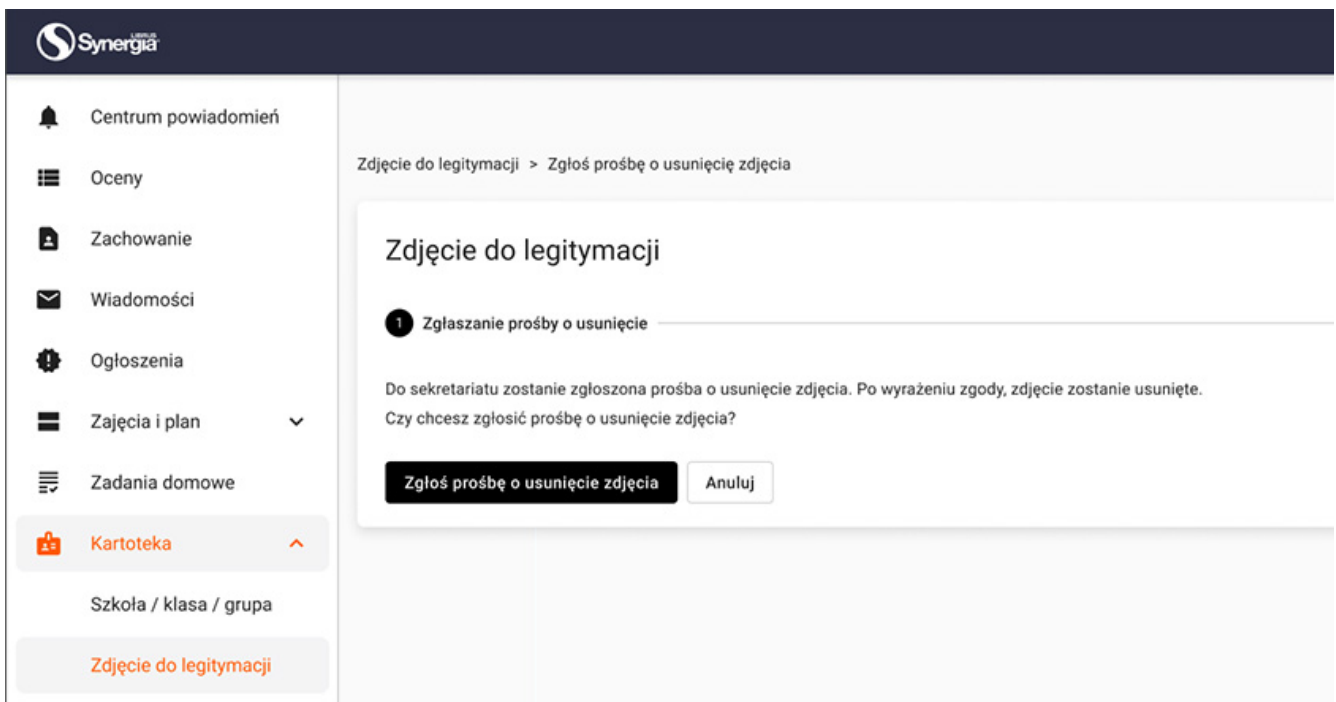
Synergia LIBRUS

Centrum powiadomień
Oceny
Zachowanie
Wiadomości
Ogłoszenia
Zajęcia i plan
Zadania domowe
Kartoteka
Szkoła / klasa / grupa
Zdjęcie do legitymacji

Zdjęcie do legitymacji > Zgłoś prośbę o usunięcię zdjęcia

Zdjęcie do legitymacji

1 Zgłaszanie prośby o usunięcie

Do sekretariatu zostanie zgłoszona prośba o usunięcie zdjęcia. Po wyrażeniu zgody, zdjęcie zostanie usunięte.
Czy chcesz zgłosić prośbę o usunięcie zdjęcia?

Zgłoś prośbę o usunięcie zdjęcia
Anuluj